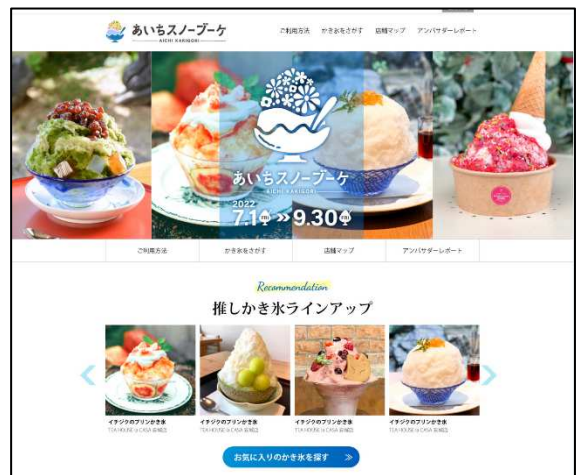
あいちスノーブーケ
AICHI KAKIGORI

ご利用方法　かき氷をさがす　店舗マップ　アンバサダーレポート

あいちスノーブーケ
AICHI KAKIGORI
2022
7.1 » 9.30

ご利用方法　かき氷をさがす　店舗マップ　アンバサダーレポート

Recommendation
推しかき氷ラインアップ

イチジクのプリンかき氷
TEA HOUSE in CASA 安城店

イチジクのプリンかき氷
TEA HOUSE in CASA 安城店

イチジクのプリンかき氷
TEA HOUSE in CASA 安城店

イチジクのプリンかき氷
TEA HOUSE in CASA 安城店

お気に入りのかき氷を探す »